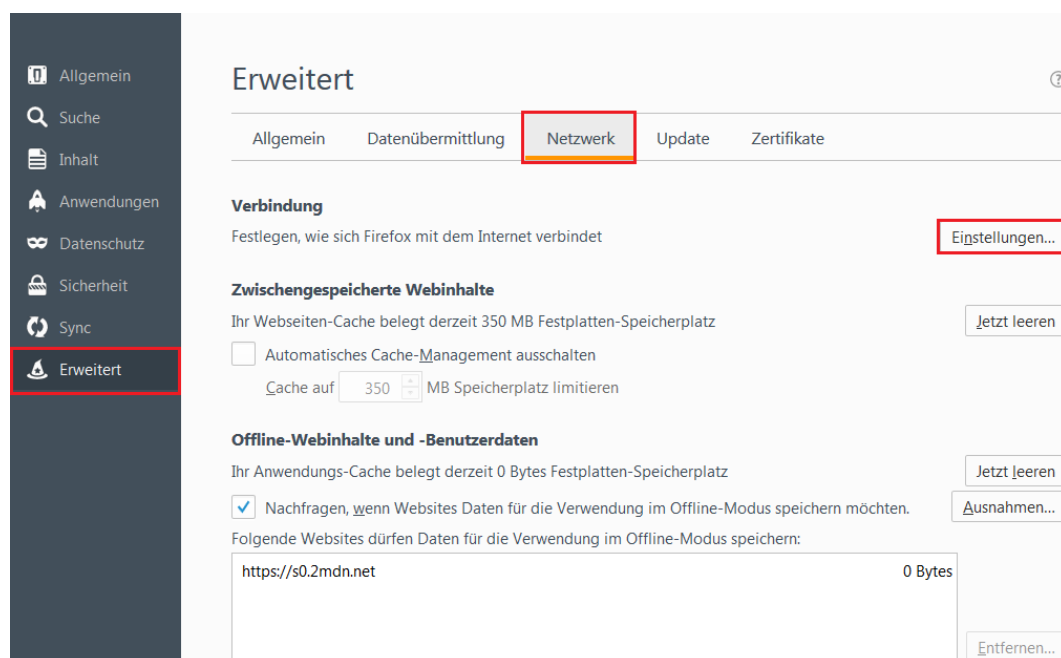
Allgemein
Suche
Inhalt
Anwendungen
Datenschutz
Sicherheit
Sync
Erweitert

Erweitert

Allgemein Datenübermittlung Netzwerk Update Zertifikate

Verbindung
Festlegen, wie sich Firefox mit dem Internet verbindet
Einstellungen...

Zwischengespeicherte Webinhalte
Ihr Webseiten-Cache belegt derzeit 350 MB Festplatten-Speicherplatz
Jetzt leeren
Automatisches Cache-Management ausschalten
Cache auf 350 MB Speicherplatz limitieren

Offline-Webinhalte und -Benutzerdaten
Ihr Anwendungs-Cache belegt derzeit 0 Bytes Festplatten-Speicherplatz
Jetzt leeren
Nachfragen, wenn Websites Daten für die Verwendung im Offline-Modus speichern möchten.
Ausnahmen...
Folgende Websites dürfen Daten für die Verwendung im Offline-Modus speichern:

| https://s0.2mdn.net | 0 Bytes |

Entfernen...